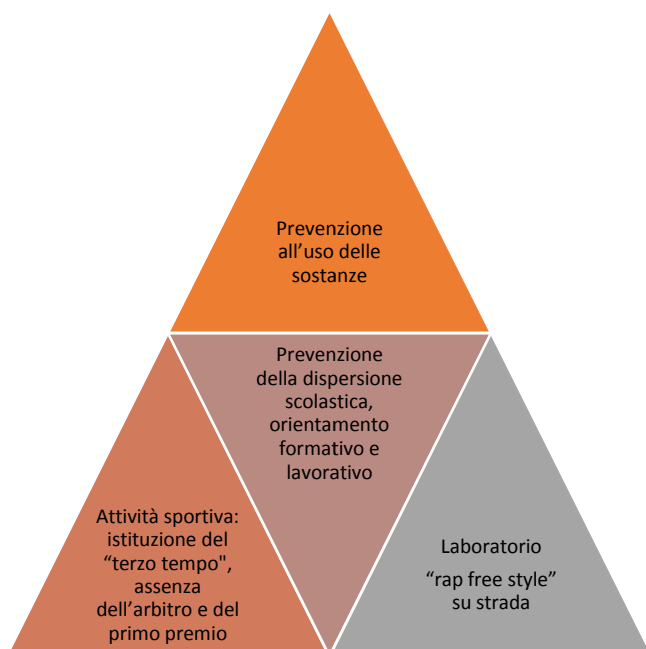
Prevenzione all’uso delle sostanze

Prevenzione della dispersione scolastica, orientamento formativo e lavorativo

Attività sportiva: istituzione del “terzo tempo", assenza dell’arbitro e del primo premio

Laboratorio

“rap free style” su strada